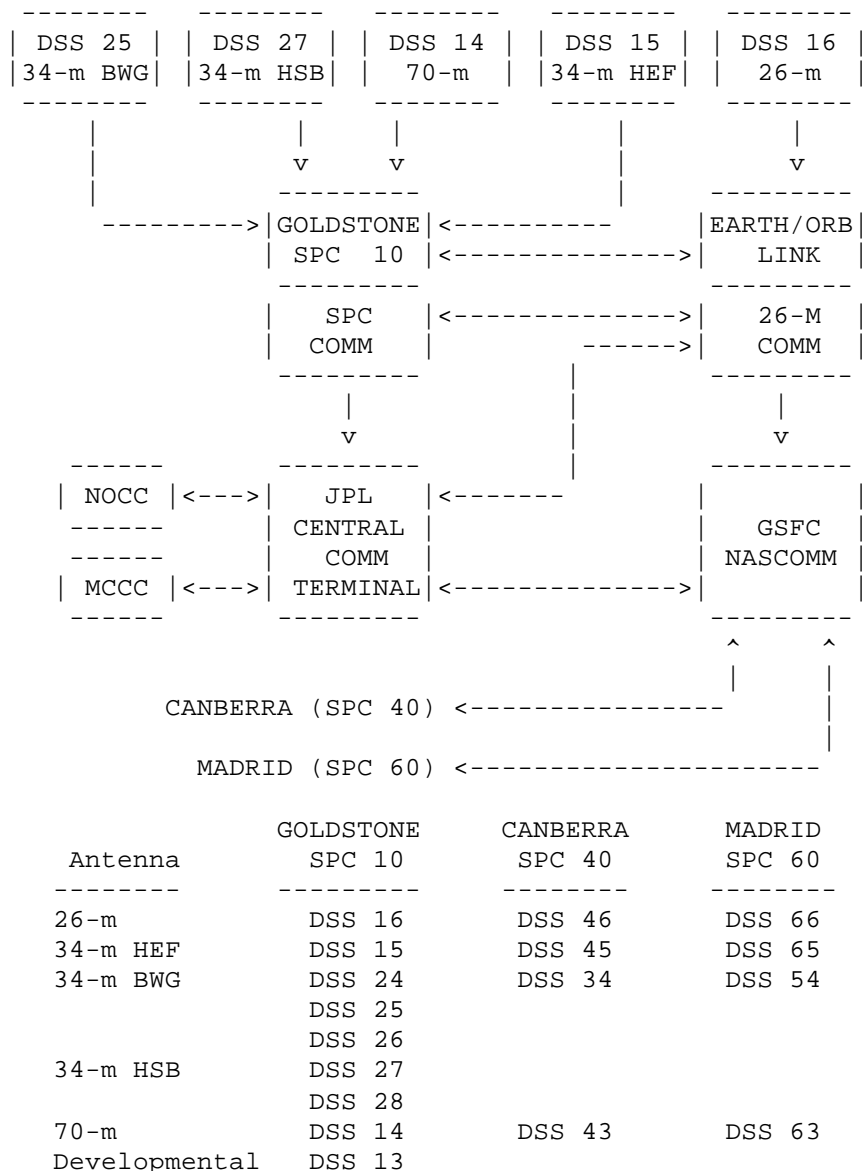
DSS 25
34-m BWG

DSS 27
34-m HSB

DSS 14
70-m

DSS 15
34-m HEF

DSS 16
26-m

GOLDSTONE
SPC 10

EARTH/ORB
LINK

SPC
COMM

26-M
COMM

NOCC

JPL
CENTRAL
COMM
TERMINAL

GSFC
NASCOMM

MCCC

CANBERRA (SPC 40)

MADRID (SPC 60)

| Antenna | GOLDSTONE SPC 10 | CANBERRA SPC 40 | MADRID SPC 60 |
|---|---|---|---|
| 26-m | DSS 16 | DSS 46 | DSS 66 |
| 34-m HEF | DSS 15 | DSS 45 | DSS 65 |
| 34-m BWG | DSS 24 | DSS 34 | DSS 54 |
| | DSS 25 | | |
| | DSS 26 | | |
| 34-m HSB | DSS 27 | | |
| | DSS 28 | | |
| 70-m | DSS 14 | DSS 43 | DSS 63 |
| Developmental | DSS 13 | | |